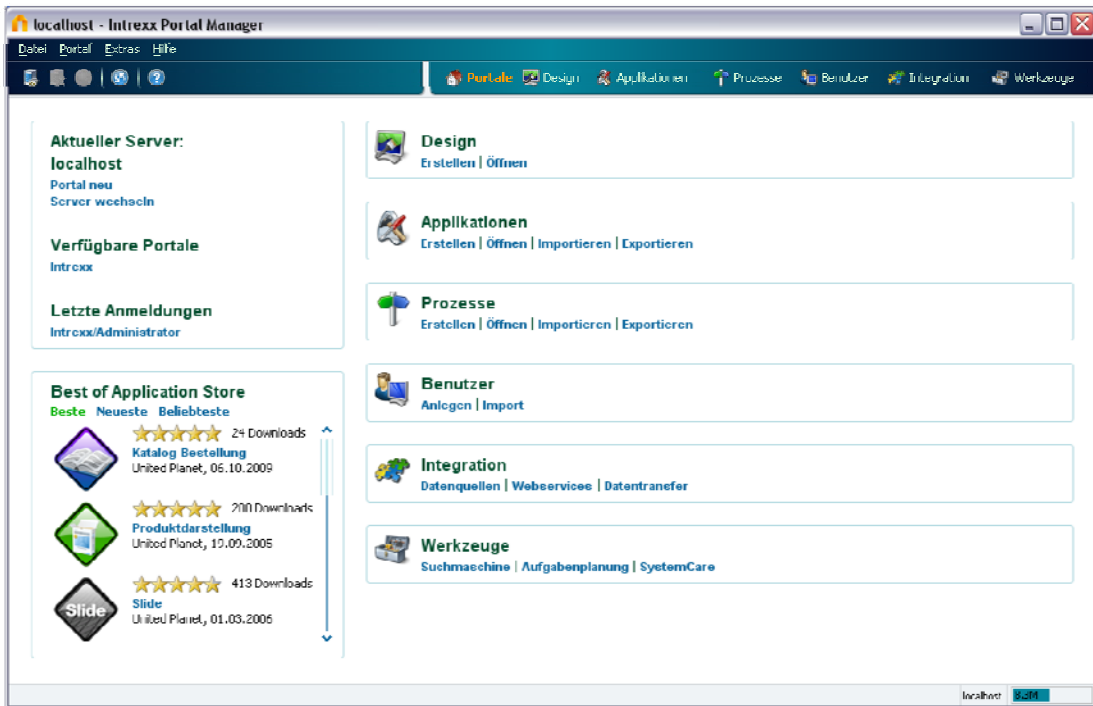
localhost - Intrexx Portal Manager

Datei Portal Extras Hilfe

Portale Design Applikationen Prozesse Benutzer Integration Werkzeuge

Aktueller Server:
localhost
Portal neu
Server wechseln

Verfügbare Portale
Intrexx

Letzte Anmeldungen
Intrexx/Administrator

Best of Application Store
Beste Neueste Beliebteste

24 Downloads
Katalog Bestellung
United Planet, 06.10.2009

200 Downloads
Produktdarstellung
United Planet, 19.09.2005

Slide
413 Downloads
Slide
United Planet, 01.03.2006

Design
Erstellen | Öffnen

Applikationen
Erstellen | Öffnen | Importieren | Exportieren

Prozesse
Erstellen | Öffnen | Importieren | Exportieren

Benutzer
Anlegen | Import

Integration
Datenquellen | Webservices | Datentransfer

Werkzeuge
Suchmaschine | Aufgabenplanung | SystemCare

localhost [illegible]